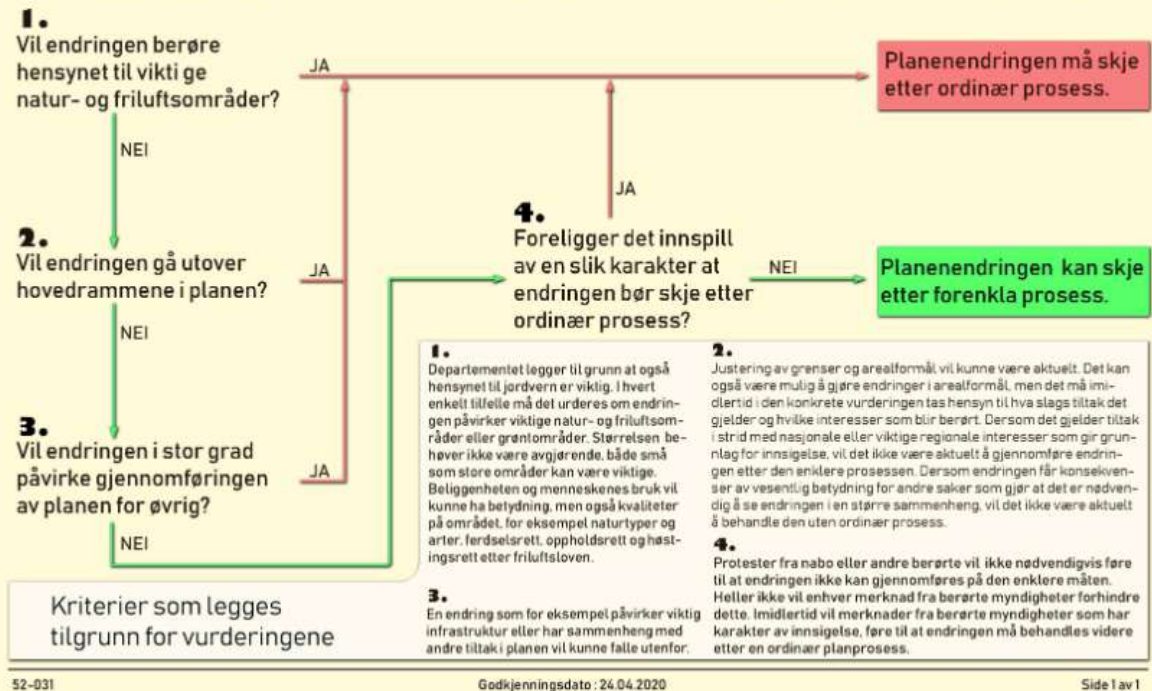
1.
Vil endringen berøre hensynet til vikti ge natur- og friluftsområder?

JA

Planenendringen må skje etter ordinær prosess.

NEI

JA

2.
Vil endringen gå utover hovedrammene i planen?

JA

4.
Foreligger det innspill av en slik karakter at endringen bør skje etter ordinær prosess?

NEI

Planenendringen kan skje etter forenkla prosess.

NEI

3.
Vil endringen i stor grad påvirke gjennomføringen av planen for øvrig?

JA

NEI

1.
Departementet legger til grunn at også hensynet til jordvern er viktig. I hvert enkelt tilfelle må det urderes om endringen påvirker viktige natur- og friluftsområder eller grøntområder. Størrelsen behøver ikke være avgjørende, både små som store områder kan være viktige. Beliggenheten og menneskenes bruk vil kunne ha betydning, men også kvaliteter på området, for eksempel naturtyper og arter, ferdselsrett, oppholdsrett og høstingsrett etter friluftsloven.

2.
Justering av grenser og arealformål vil kunne være aktuelt. Det kan også være mulig å gjøre endringer i arealformål, men det må imidlertid i den konkrete vurderingen tas hensyn til hva slags tiltak det gjelder og hvilke interesser som blir berørt. Dersom det gjelder tiltak i strid med nasjonale eller viktige regionale interesser som gir grunnlag for innsigelse, vil det ikke være aktuelt å gjennomføre endringen etter den enklere prosessen. Dersom endringen får konsekvenser av vesentlig betydning for andre saker som gjør at det er nødvendig å se endringen i en større sammenheng, vil det ikke være aktuelt å behandle den uten ordinær prosess.

4.
Protester fra nabo eller andre berørte vil ikke nødvendigvis føre til at endringen ikke kan gjennomføres på den enklere måten. Heller ikke vil enhver merknad fra berørte myndigheter forhindre dette. Imidlertid vil merknader fra berørte myndigheter som har karakter av innsigelse, føre til at endringen må behandles videre etter en ordinær planprosess.

Kriterier som legges tilgrunn for vurderingene

3.
En endring som for eksempel påvirker viktig infrastruktur eller har sammenheng med andre tiltak i planen vil kunne falle utenfor.

52-031
Godkjenningsdato : 24.04.2020
Side 1 av 1